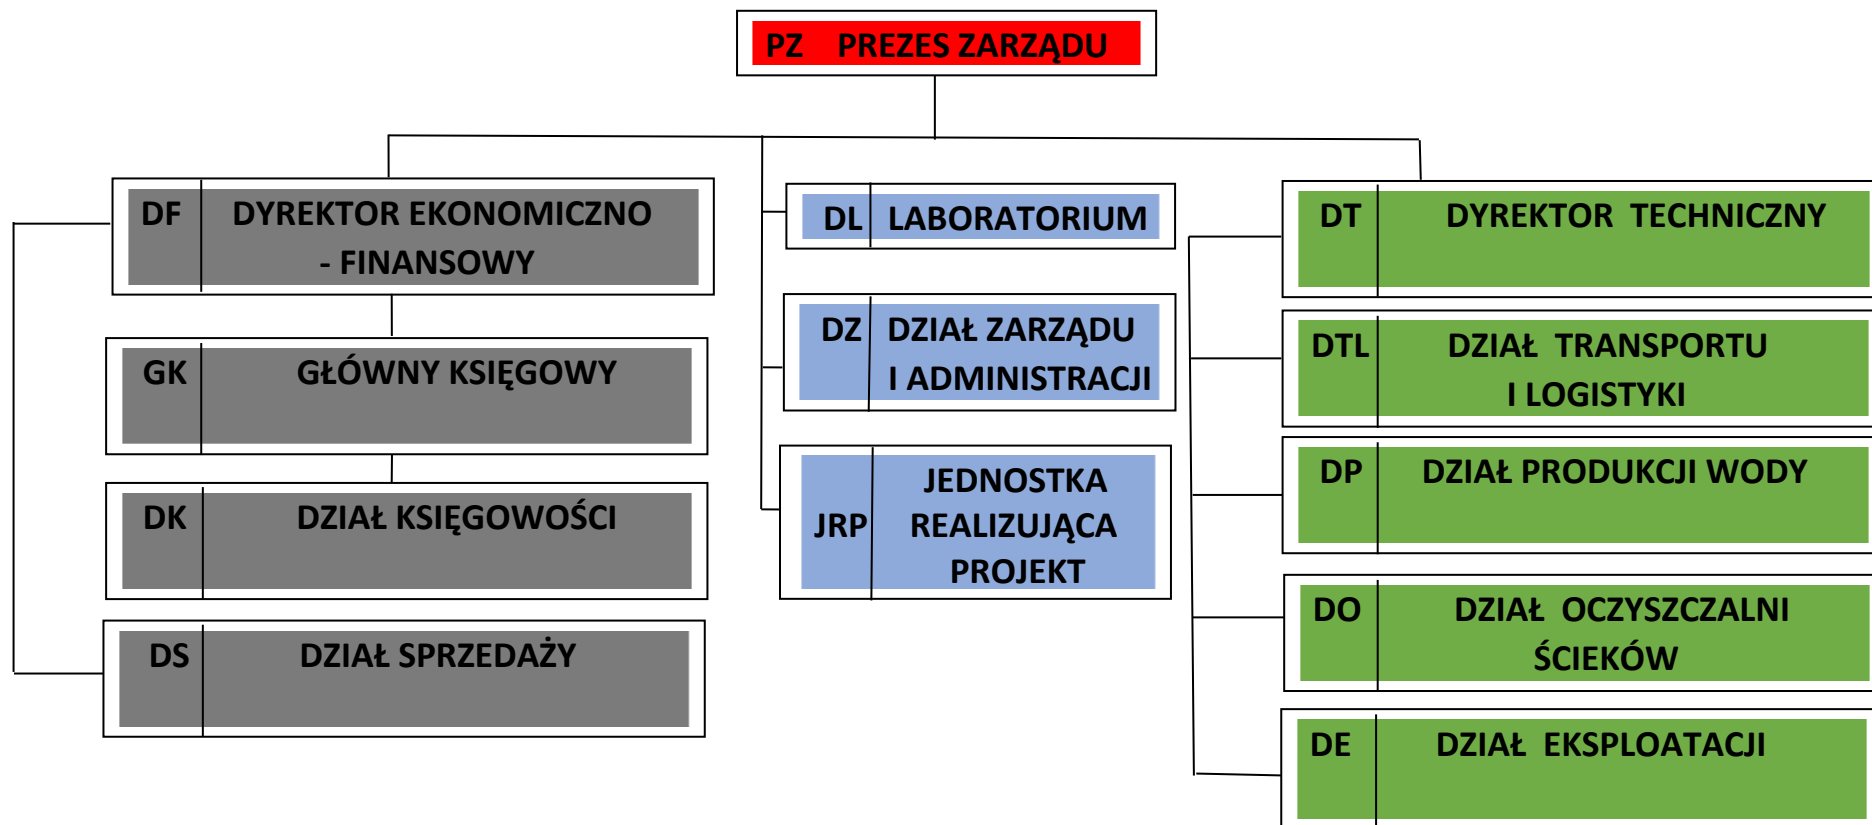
PZ PREZES ZARZĄDU

DF DYREKTOR EKONOMICZNO - FINANSOWY

GK GŁÓWNY KSIĘGOWY

DK DZIAŁ KSIĘGOWOŚCI

DS DZIAŁ SPRZEDAŻY

DL LABORATORIUM

DZ DZIAŁ ZARZĄDU I ADMINISTRACJI

JRP JEDNOSTKA REALIZUJĄCA PROJEKT

DT DYREKTOR TECHNICZNY

DTL DZIAŁ TRANSPORTU I LOGISTYKI

DP DZIAŁ PRODUKCJI WODY

DO DZIAŁ OCZYSZCZALNI ŚCIEKÓW

DE DZIAŁ EKSPLOATACJI